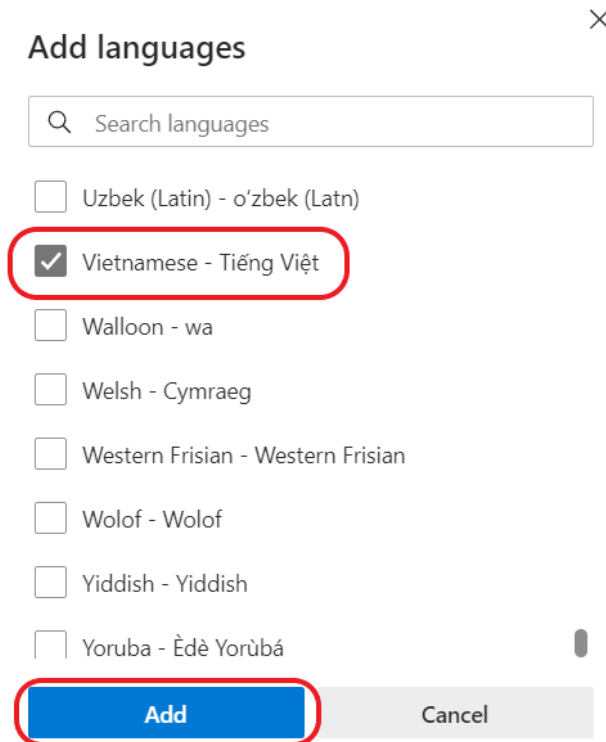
Add languages

Search languages

Uzbek (Latin) - oʻzbek (Latn)

Vietnamese - Tiếng Việt

Walloon - wa

Welsh - Cymraeg

Western Frisian - Western Frisian

Wolof - Wolof

Yiddish - Yiddish

Yoruba - Èdè Yorùbá

Add

Cancel